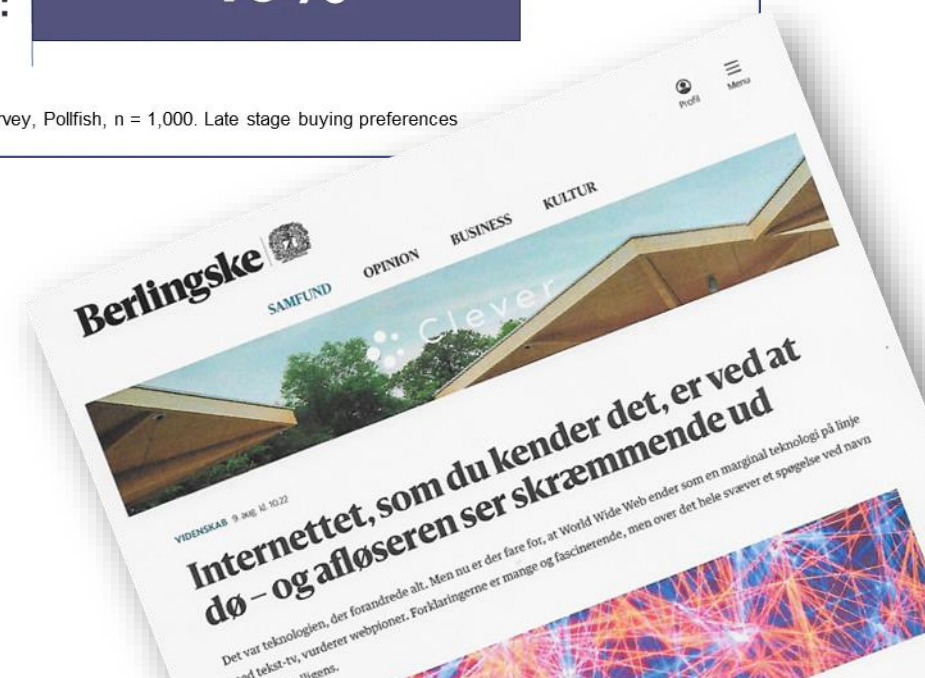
rvey, Pollfish, n = 1,000. Late stage buying preferences

Profil Menu

Berlingske

SAMFUND OPINION BUSINESS KULTUR

Clever

VIDENSKAB 9. aug. kl. 10.22

Internettet, som du kender det, er ved at dø – og afløseren ser skræmmende ud

Det var teknologien, der forandrede alt. Men nu er der fare for, at World Wide Web ender som en marginal teknologi på linje med tekst-tv, vurderer webpioner. Forklaringerne er mange og fascinerende, men over det hele svæver et spøgelse ved navn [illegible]lligens.